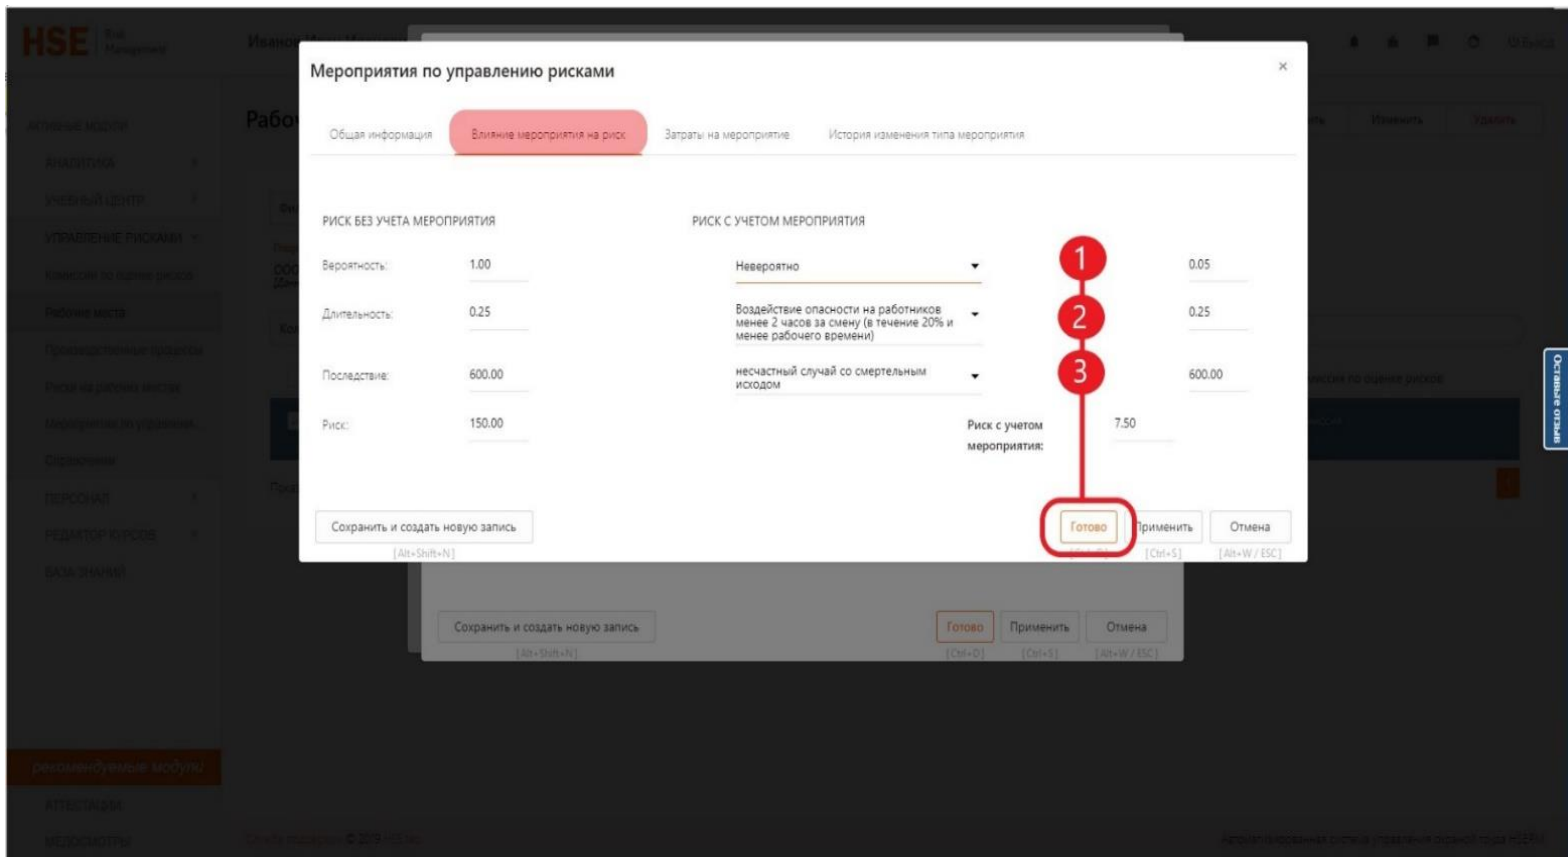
HSE Risk Management

Иванов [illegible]

Мероприятия по управлению рисками

×

Общая информация

Влияние мероприятия на риск

Затраты на мероприятие

История изменения типа мероприятия

РИСК БЕЗ УЧЕТА МЕРОПРИЯТИЯ

Вероятность: 1.00

Длительность: 0.25

Последствие: 600.00

Риск: 150.00

РИСК С УЧЕТОМ МЕРОПРИЯТИЯ

Невероятно

1

0.05

Воздействие опасности на работников менее 2 часов за смену (в течение 20% и менее рабочего времени)

2

0.25

несчастный случай со смертельным исходом

3

600.00

Риск с учетом мероприятия: 7.50

Сохранить и создать новую запись

[Alt+Shift+N]

Готово

Применить

[Ctrl+S]

Отмена

[Alt+W / ESC]

Сохранить и создать новую запись

[Alt+Shift+N]

Готово

[Ctrl+D]

Применить

[Ctrl+S]

Отмена

[Alt+W / ESC]

Оставьте отзыв

Рабо

Изменить

Удалить

рекомендуемые модули

© 2019